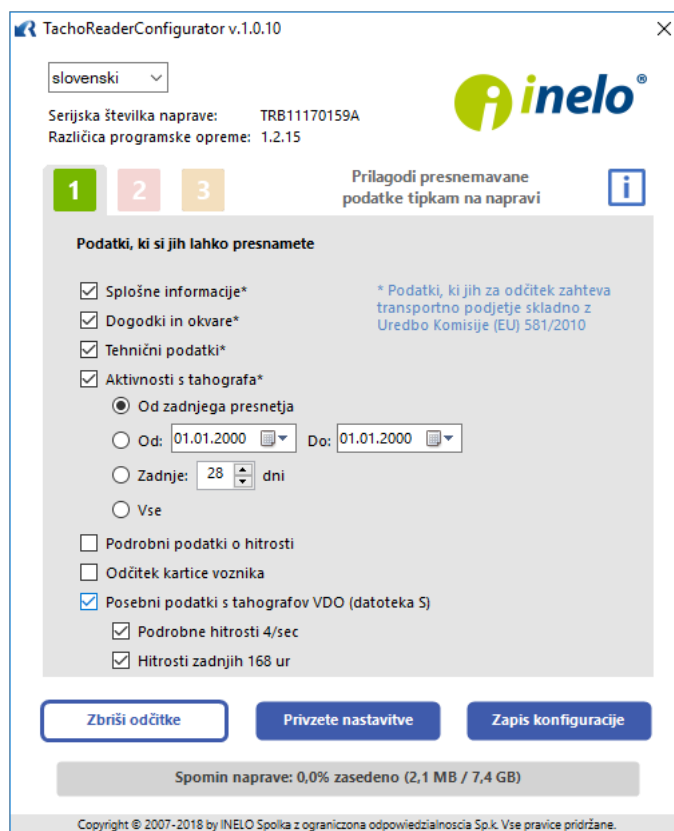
TachoReaderConfigurator v.1.0.10

slovenski

inelo®

Serijska številka naprave: TRB11170159A
Različica programske opreme: 1.2.15

1 2 3

Prilagodi presnemavane podatke tipkam na napravi

i

Podatki, ki si jih lahko presnamete

Splošne informacije*
Dogodki in okvare*
Tehnični podatki*
Aktivnosti s tahografa*

* Podatki, ki jih za odčitek zahteva transportno podjetje skladno z Uredbo Komisije (EU) 581/2010

Od zadnjega presnetja
Od: 01.01.2000 Do: 01.01.2000
Zadnje: 28 dni
Vse

Podrobni podatki o hitrosti
Odčitek kartice voznika
Posebni podatki s tahografov VDO (datoteka S)
Podrobne hitrosti 4/sec
Hitrosti zadnjih 168 ur

Zbriši odčitke
Privzete nastavitve
Zapis konfiguracije

Spomin naprave: 0,0% zasedeno (2,1 MB / 7,4 GB)

Copyright © 2007-2018 by INELO Spolka z ograniczona odpowiedzialnoscia Sp.k. Vse pravice pridržane.